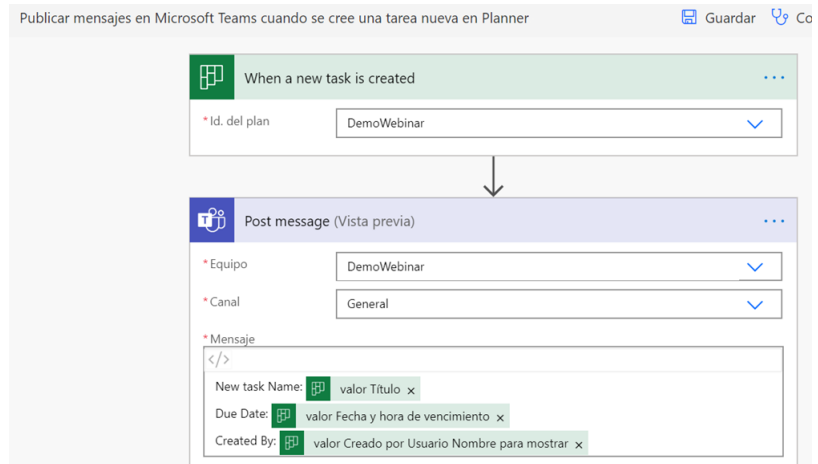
Publicar mensajes en Microsoft Teams cuando se cree una tarea nueva en Planner

Guardar

Co

When a new task is created

...

* Id. del plan

DemoWebinar

Post message (Vista previa)

...

* Equipo

DemoWebinar

* Canal

General

* Mensaje

</>

New task Name: valor Título ×

Due Date: valor Fecha y hora de vencimiento ×

Created By: valor Creado por Usuario Nombre para mostrar ×